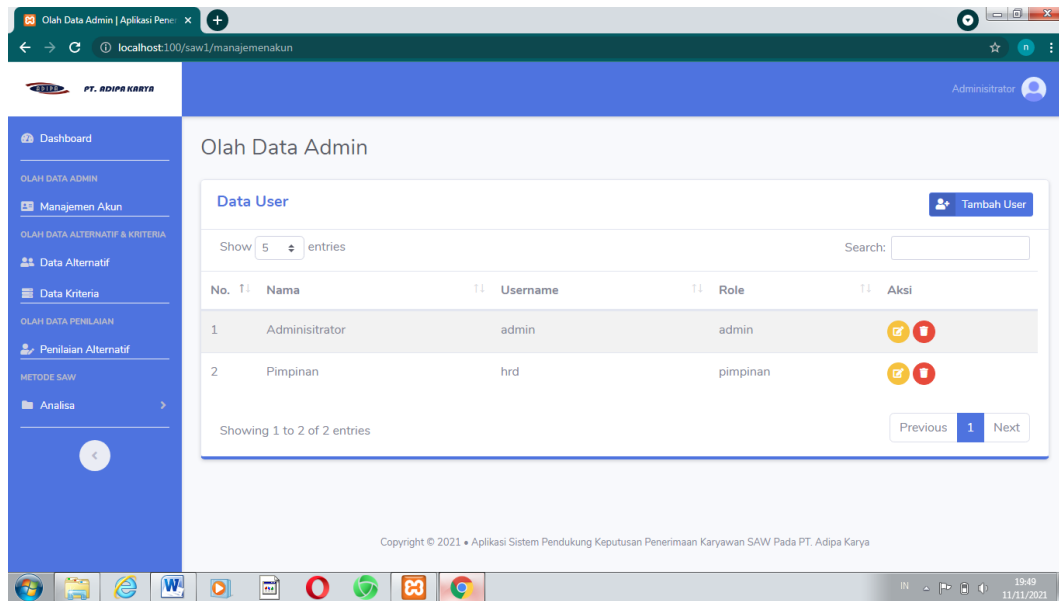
Olah Data Admin | Aplikasi Pener ×

localhost:100/saw1/manajemenakun

PT. ADIPA KARYA

Administrator

Dashboard

OLAH DATA ADMIN

Manajemen Akun

OLAH DATA ALTERNATIF & KRITERIA

Data Alternatif

Data Kriteria

OLAH DATA PENILAIAN

Penilaian Alternatif

METODE SAW

Analisa

Olah Data Admin

Data User

Tambah User

Show 5 entries

Search:

| No. | Nama | Username | Role | Aksi |
|---|---|---|---|---|
| 1 | Administrator | admin | admin | |
| 2 | Pimpinan | hrd | pimpinan | |

Showing 1 to 2 of 2 entries

Previous 1 Next

Copyright © 2021 • Aplikasi Sistem Pendukung Keputusan Penerimaan Karyawan SAW Pada PT. Adipa Karya

IN 19:49 11/11/2021